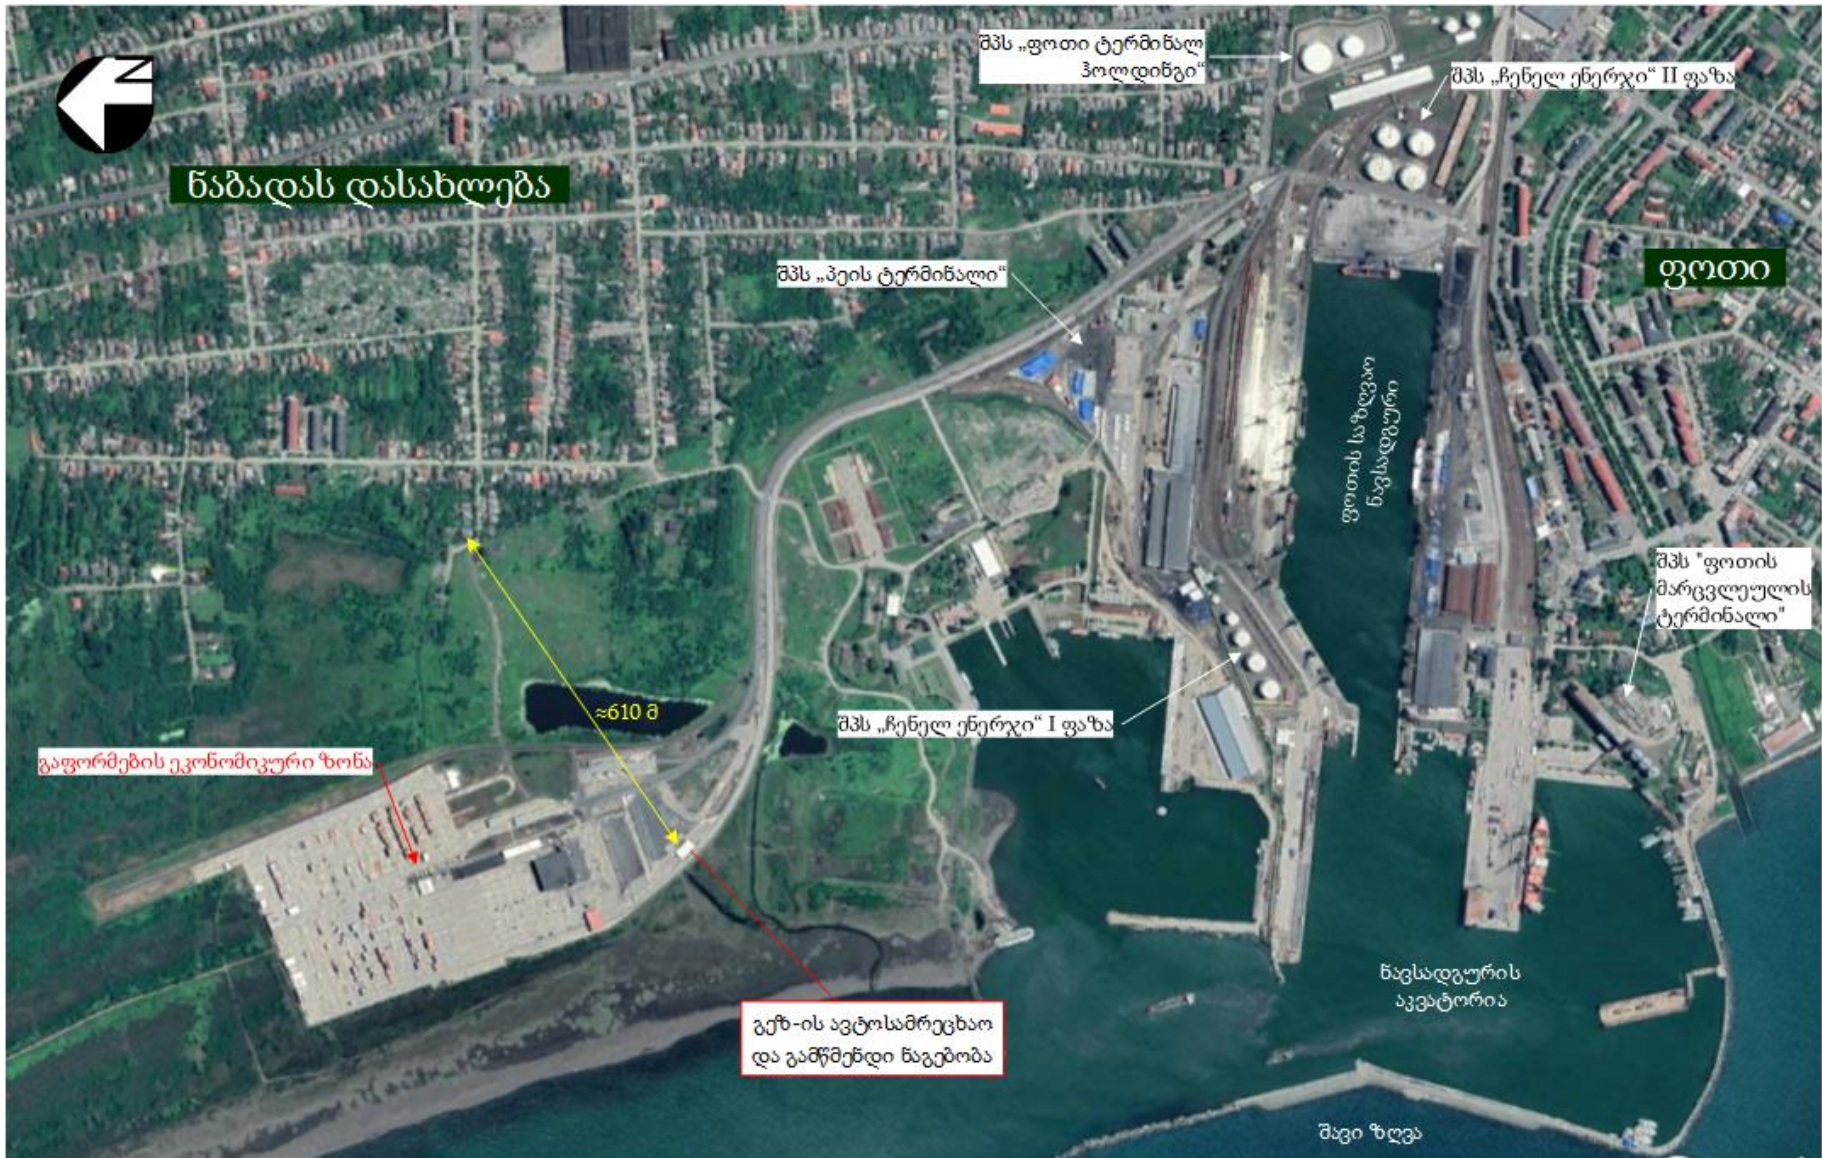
შპს „ფოთი ტერმინალ ჰოლდინგი“

შპს „ჩენელ ენერჯი“ II ფაზა

N

ნაბადას დასახლება

ფოთი

შპს „პეის ტერმინალი“

ფოთის საზღვაო ნავსადგური

შპს "ფოთის მარცვლეულის ტერმინალი"

≈610 მ

შპს „ჩენელ ენერჯი“ I ფაზა

გაფორმების ეკონომიკური ზონა

გეზ-ის ავტოსამრეცხაო და გამწმენდი ნაგებობა

ნავსადგურის აკვატორია

შავი ზღვა